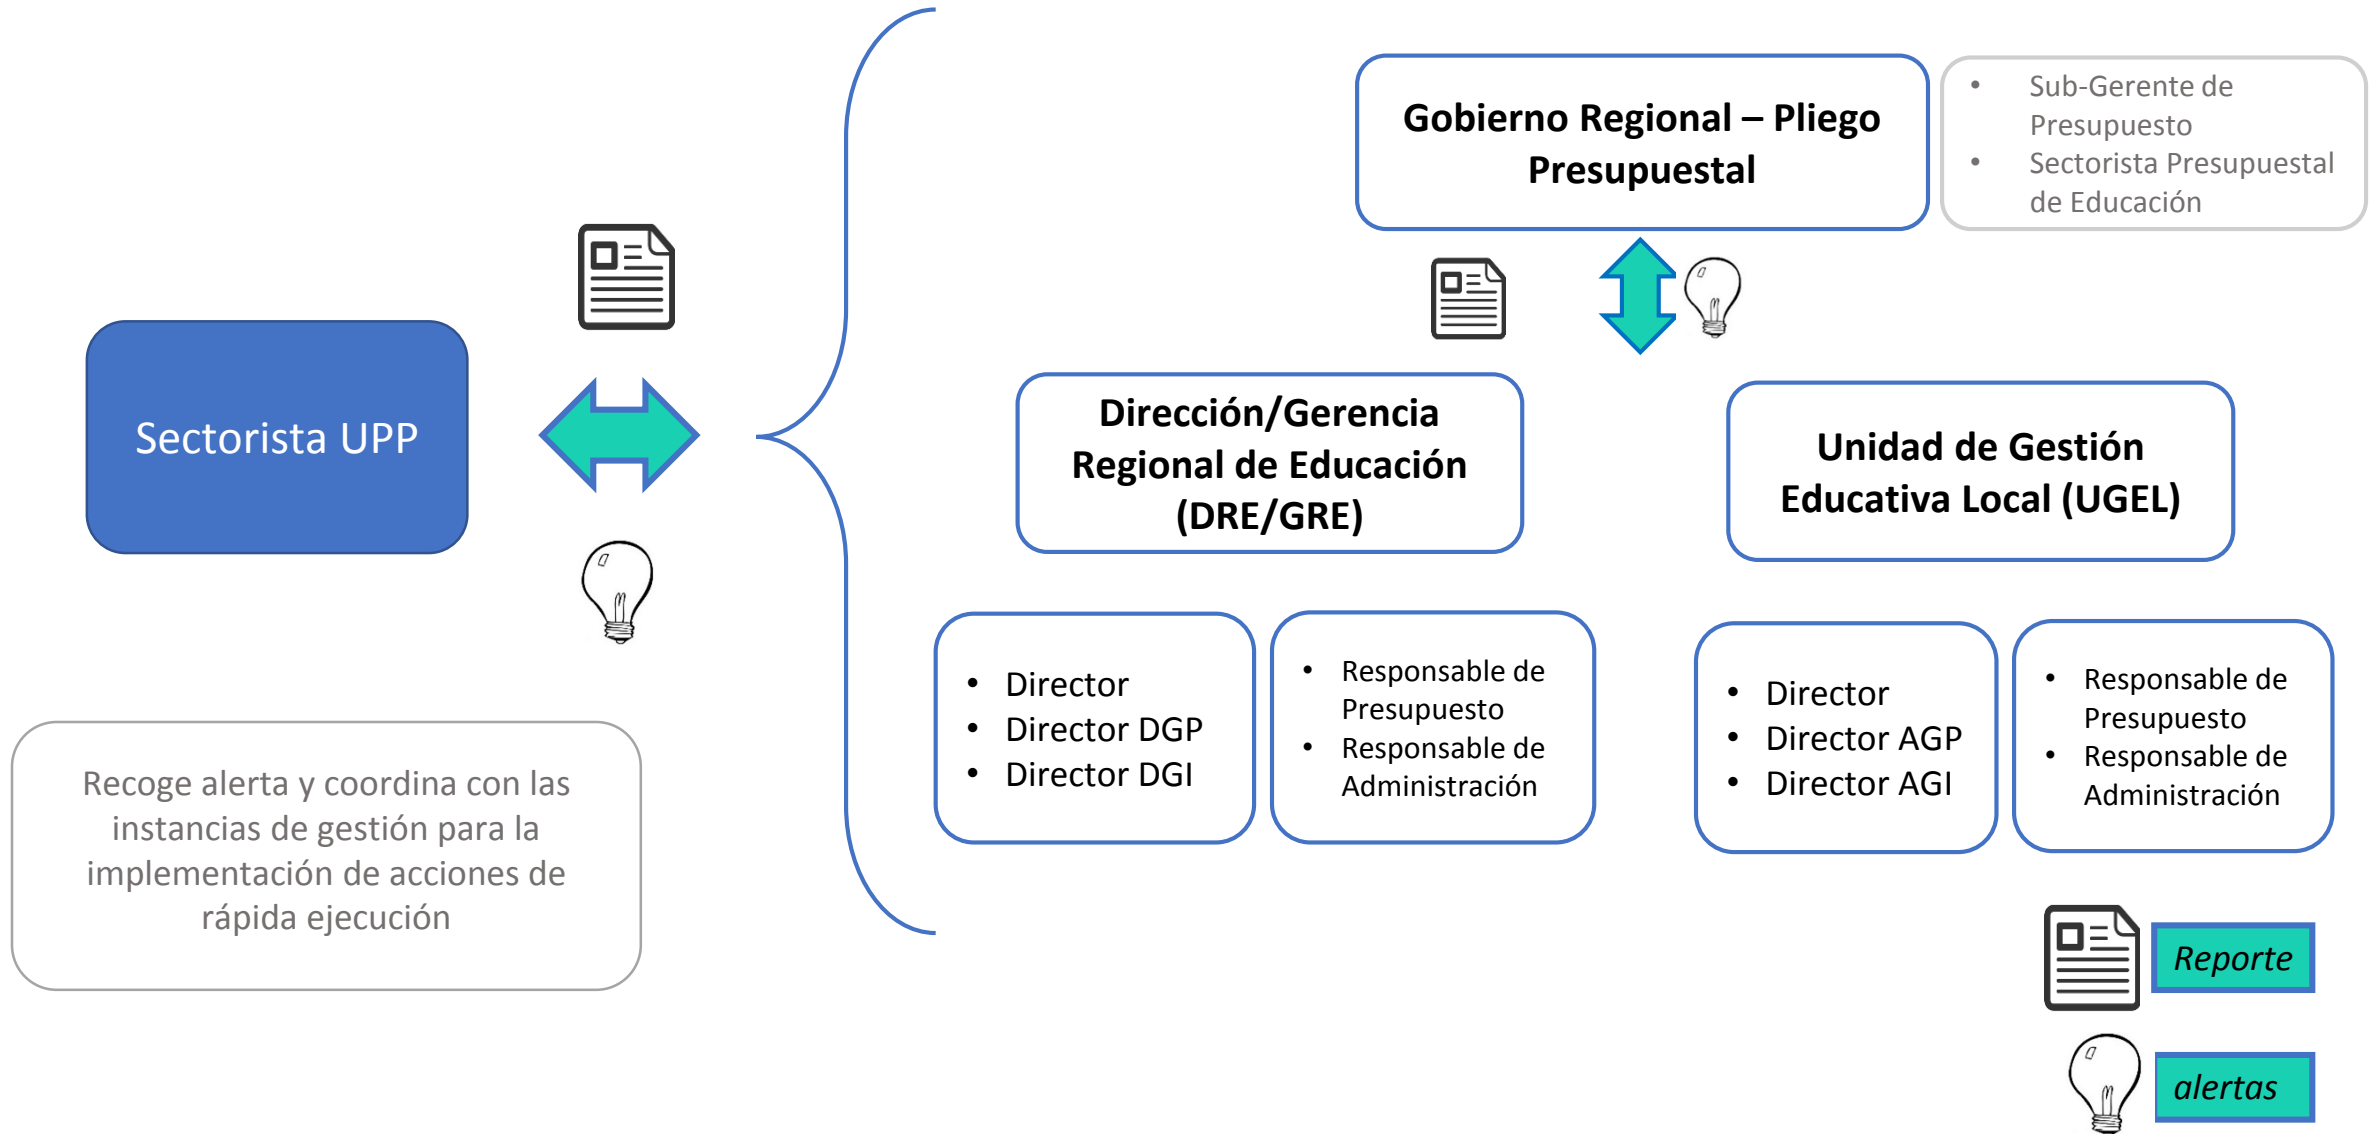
Sectorista UPP

Recoge alerta y coordina con las instancias de gestión para la implementación de acciones de rápida ejecución

Gobierno Regional – Pliego Presupuestal

- Sub-Gerente de Presupuesto
- Sectorista Presupuestal de Educación

Dirección/Gerencia Regional de Educación (DRE/GRE)

Unidad de Gestión Educativa Local (UGEL)

- Director
- Director DGP
- Director DGI

- Responsable de Presupuesto
- Responsable de Administración

- Director
- Director AGP
- Director AGI

- Responsable de Presupuesto
- Responsable de Administración

Reporte

alertas